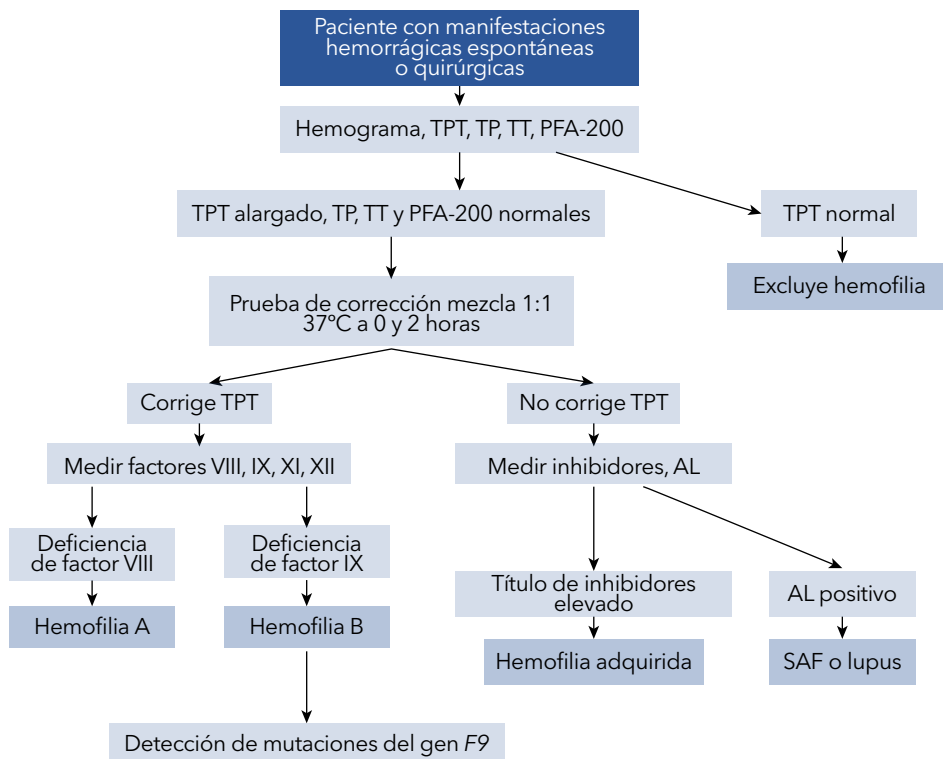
Paciente con manifestaciones hemorrágicas espontáneas o quirúrgicas

Hemograma, TPT, TP, TT, PFA-200

TPT alargado, TP, TT y PFA-200 normales

TPT normal

Excluye hemofilia

Prueba de corrección mezcla 1:1 37ºC a 0 y 2 horas

Corrige TPT

No corrige TPT

Medir factores VIII, IX, XI, XII

Medir inhibidores, AL

Deficiencia de factor VIII

Deficiencia de factor IX

Título de inhibidores elevado

AL positivo

Hemofilia A

Hemofilia B

Hemofilia adquirida

SAF o lupus

Detección de mutaciones del gen F9